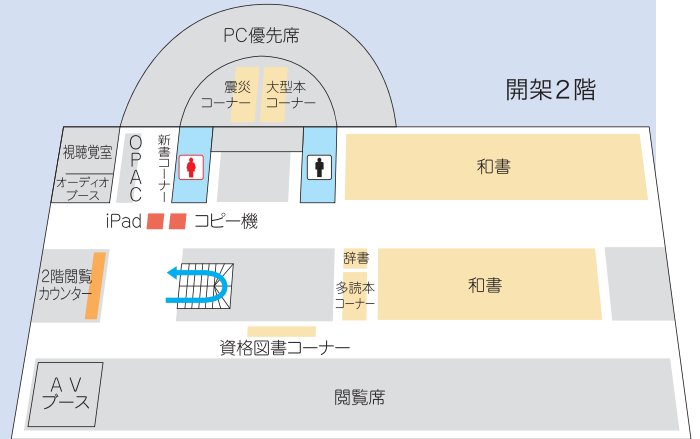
PC優先席

震災
コーナー

大型本
コーナー

開架２階

視聴覚室

オーディオ
ブース

OPAC

新書コーナー

和書

iPad

コピー機

2階閲覧
カウンター

辞書

多読本
コーナー

和書

資格図書コーナー

AV
ブース

閲覧席